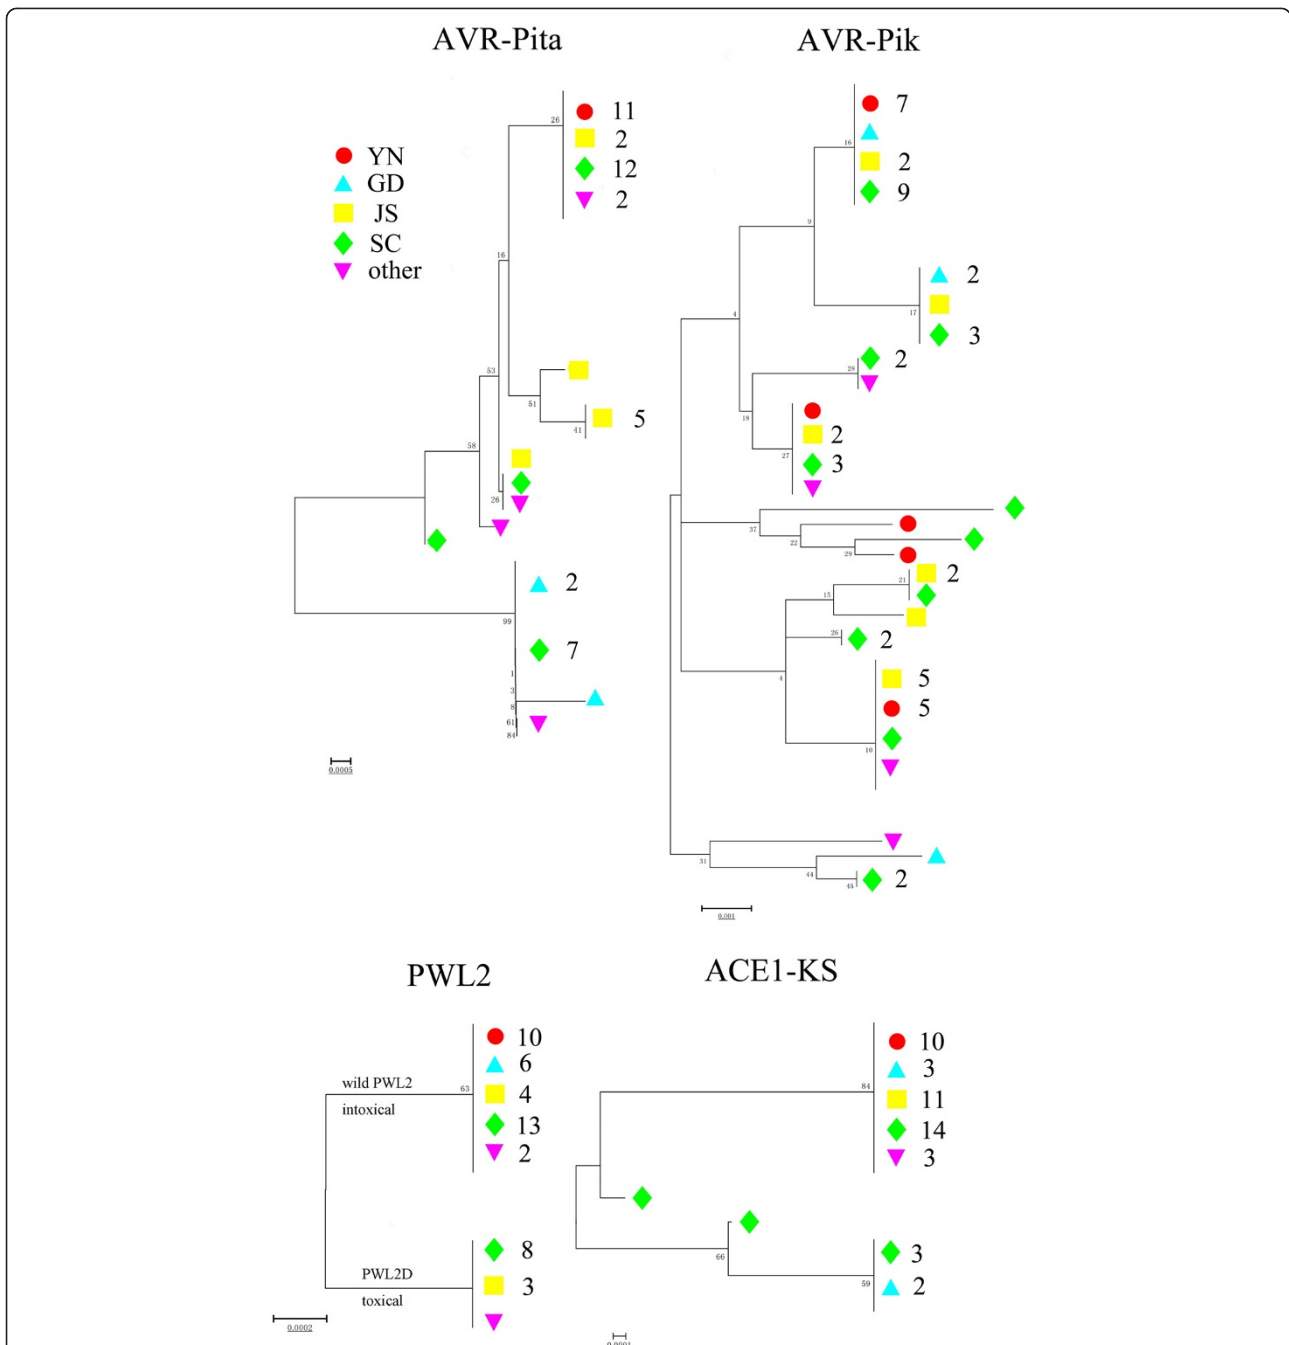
AVR-Pita

YN
GD
JS
SC
other

26
11
2
12
2
16
53
51
41
5
58
26
99
2
7
1
3
8
61
84
0.0005

AVR-Pik

7
16
2
9
9
2
17
3
4
28
2
18
2
27
3
37
22
29
21
2
15
26
2
4
5
5
10
31
44
45
2
0.001

PWL2

wild PWL2
intoxical
63
10
6
4
13
2
PWL2D
toxical
8
3
0.0002

ACE1-KS

84
10
3
11
14
3
66
59
3
2
0.0001